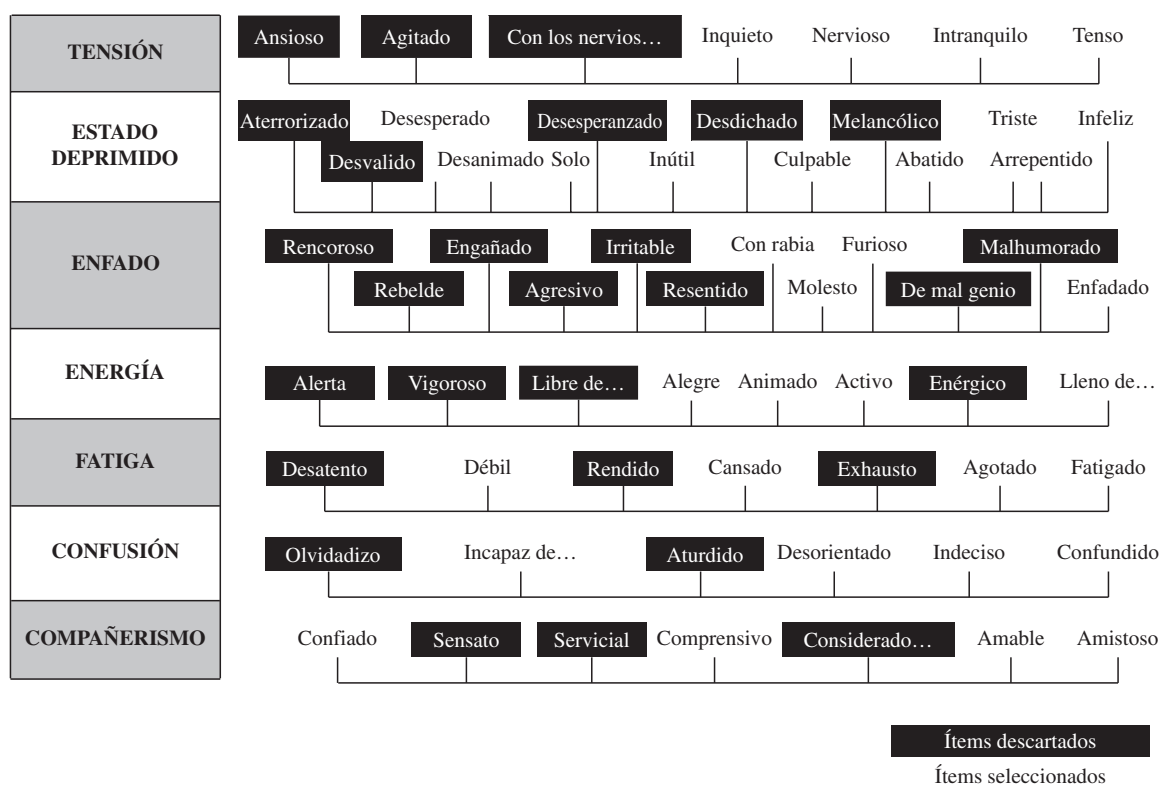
TENSIÓN
Ansioso Agitado Con los nervios… Inquieto Nervioso Intranquilo Tenso

ESTADO DEPRIMIDO
Aterrorizado Desesperado Desesperanzado Desdichado Melancólico Triste Infeliz
Desvalido Desanimado Solo Inútil Culpable Abatido Arrepentido

ENFADO
Rencoroso Engañado Irritable Con rabia Furioso Malhumorado
Rebelde Agresivo Resentido Molesto De mal genio Enfadado

ENERGÍA
Alerta Vigoroso Libre de… Alegre Animado Activo Enérgico Lleno de…

FATIGA
Desatento Débil Rendido Cansado Exhausto Agotado Fatigado

CONFUSIÓN
Olvidadizo Incapaz de… Aturdido Desorientado Indeciso Confundido

COMPAÑERISMO
Confiado Sensato Servicial Comprensivo Considerado… Amable Amistoso

Ítems descartados
Ítems seleccionados